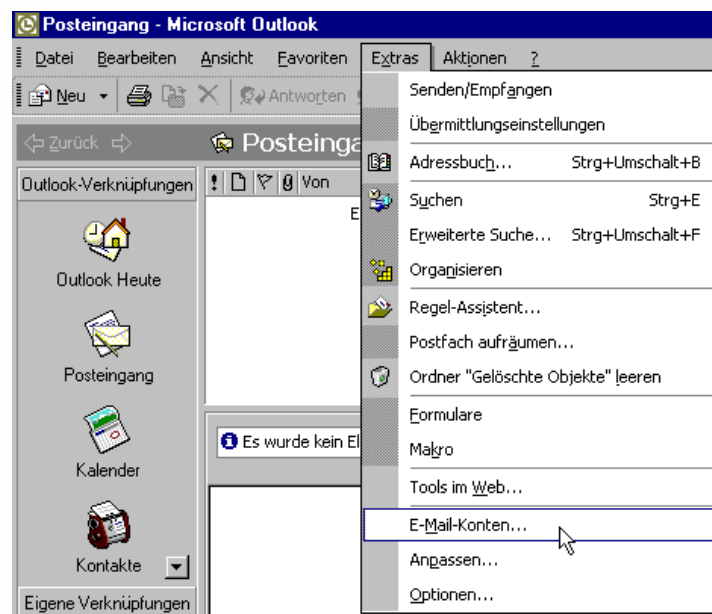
Posteingang - Microsoft Outlook

Datei Bearbeiten Ansicht Favoriten Extras Aktionen ?

Neu Antworten

Zurück Posteinga

Outlook-Verknüpfungen

Outlook Heute

Posteingang

Kalender

Kontakte

Eigene Verknüpfungen

! Von

E

Es wurde kein El

Senden/Empfangen
Übermittlungseinstellungen
Adressbuch... Strg+Umschalt+B
Suchen Strg+E
Erweiterte Suche... Strg+Umschalt+F
Organisieren
Regel-Assistent...
Postfach aufräumen...
Ordner "Gelöschte Objekte" leeren
Formulare
Makro
Tools im Web...
E-Mail-Konten...
Anpassen...
Optionen...